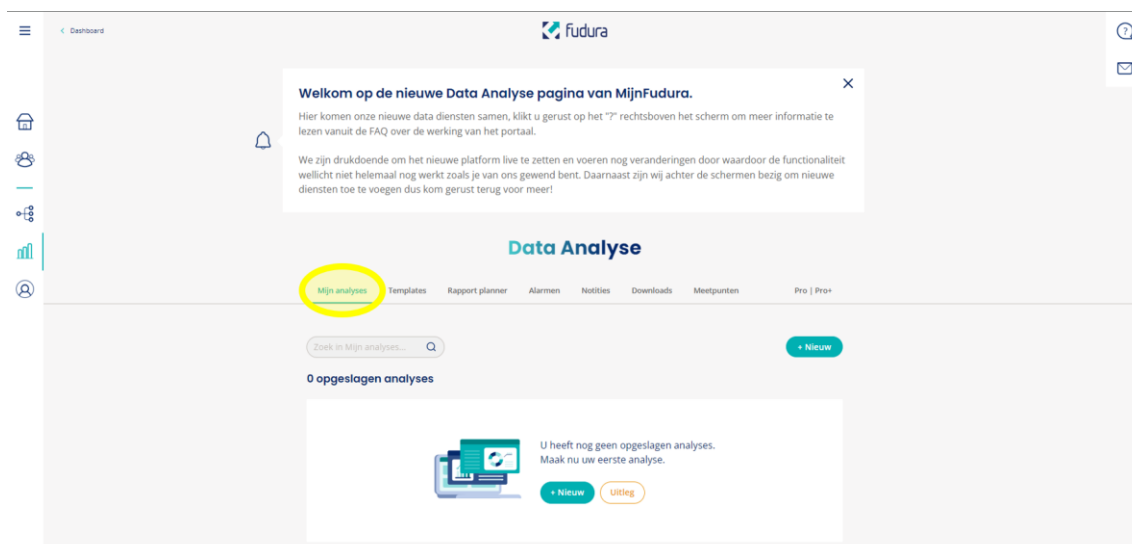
< Dashboard

fudura

Welkom op de nieuwe Data Analyse pagina van MijnFudura.

Hier komen onze nieuwe data diensten samen, klikt u gerust op het "?" rechtsboven het scherm om meer informatie te lezen vanuit de FAQ over de werking van het portaal.

We zijn drukdoende om het nieuwe platform live te zetten en voeren nog veranderingen door waardoor de functionaliteit wellicht niet helemaal nog werkt zoals je van ons gewend bent. Daarnaast zijn wij achter de schermen bezig om nieuwe diensten toe te voegen dus kom gerust terug voor meer!

Data Analyse

Mijn analyses Templates Rapport planner Alarmen Notities Downloads Meetpunten Pro | Pro+

Zoek in Mijn analyses...

+ Nieuw

0 opgeslagen analyses

U heeft nog geen opgeslagen analyses.
Maak nu uw eerste analyse.

+ Nieuw Uitleg